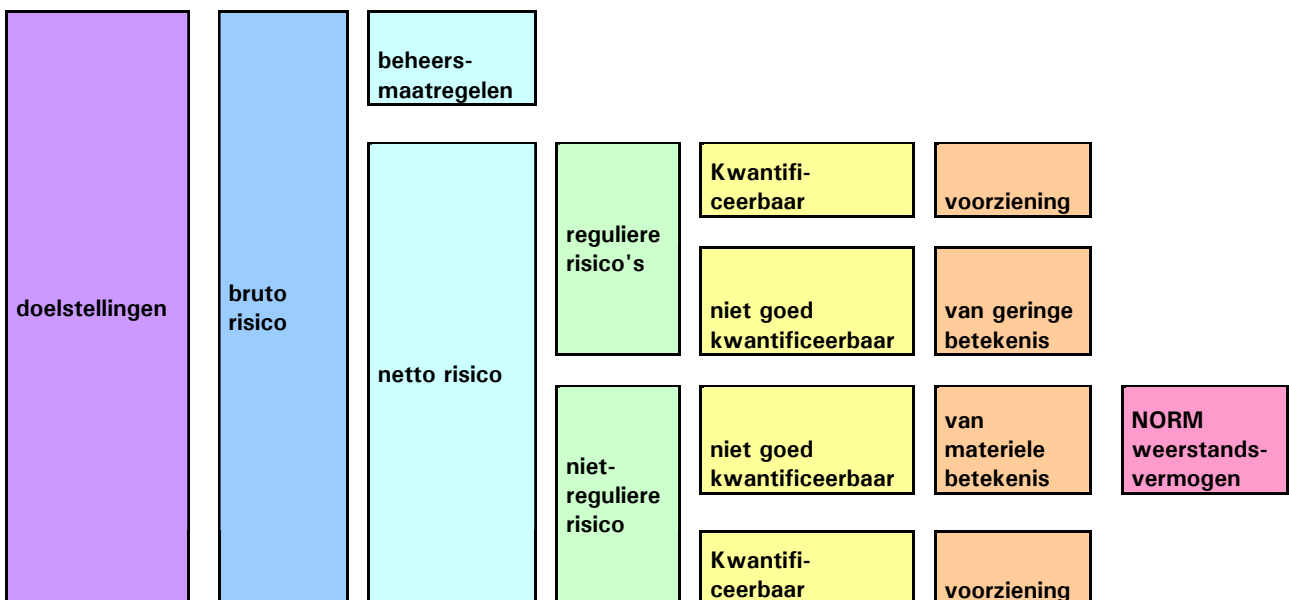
doelstellingen

bruto risico

beheersmaatregelen

netto risico

reguliere risico's

Kwantificeerbaar

voorziening

niet goed kwantificeerbaar

van geringe betekenis

niet-reguliere risico

niet goed kwantificeerbaar

van materiele betekenis

NORM weerstandsvermogen

Kwantificeerbaar

voorziening